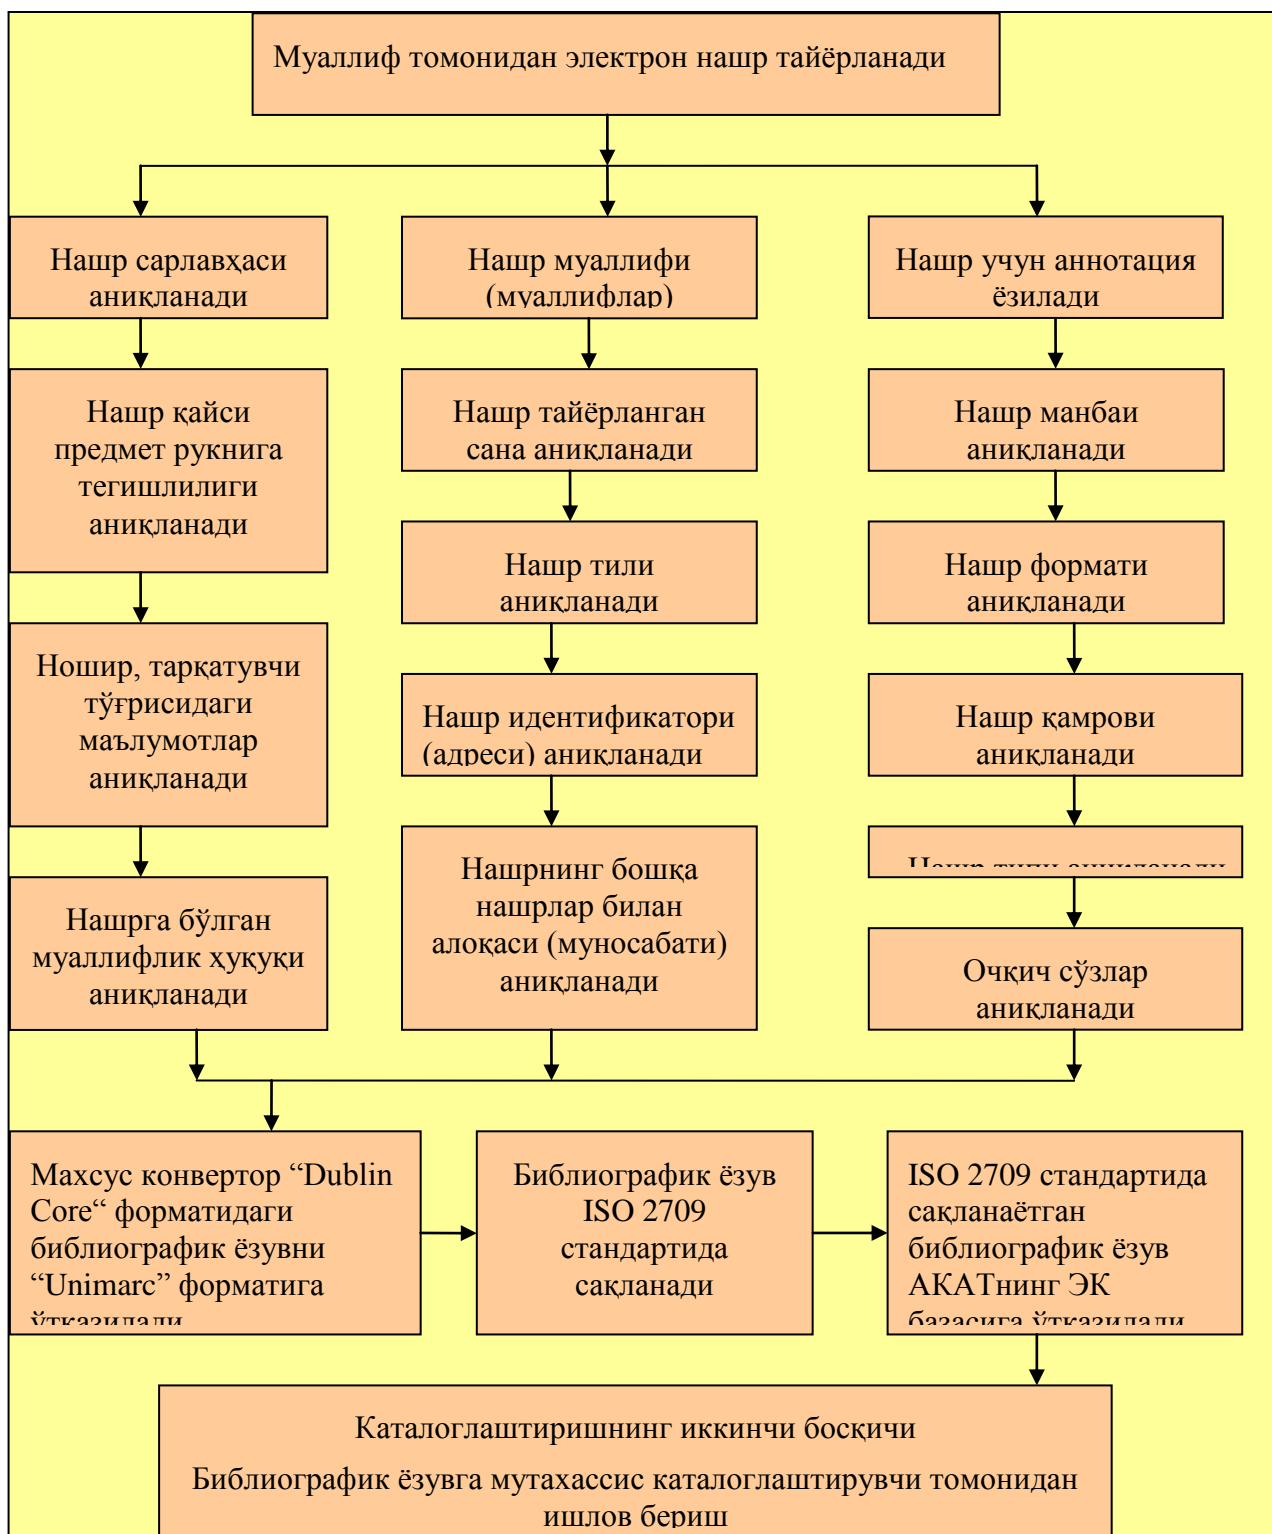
Муаллиф томонидан электрон нашр тайёрланади

Нашр сарлавҳаси аниқланади

Нашр қайси предмет рукнига тегишлилиги аниқланади

Ношир, тарқатувчи тўғрисидаги маълумотлар аниқланади

Нашрга бўлган муаллифлик ҳуқуқи аниқланади

Нашр муаллифи (муаллифлар)

Нашр тайёрланган сана аниқланади

Нашр тили аниқланади

Нашр идентификатори (адреси) аниқланади

Нашрнинг бошқа нашрлар билан алоқаси (муносабати) аниқланади

Нашр учун аннотация ёзилади

Нашр манбаи аниқланади

Нашр формати аниқланади

Нашр қамрови аниқланади

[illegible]

Очқич сўзлар аниқланади

Махсус конвертор “Dublin Core“ форматидаги библиографик ёзувни “Unimarc” форматига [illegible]

Библиографик ёзув ISO 2709 стандартида сақланади

ISO 2709 стандартида сақланаётган библиографик ёзув АКАТнинг ЭК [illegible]

Каталоглаштиришнинг иккинчи босқичи

Библиографик ёзувга мутахассис каталоглаштирувчи томонидан ишлов бериш